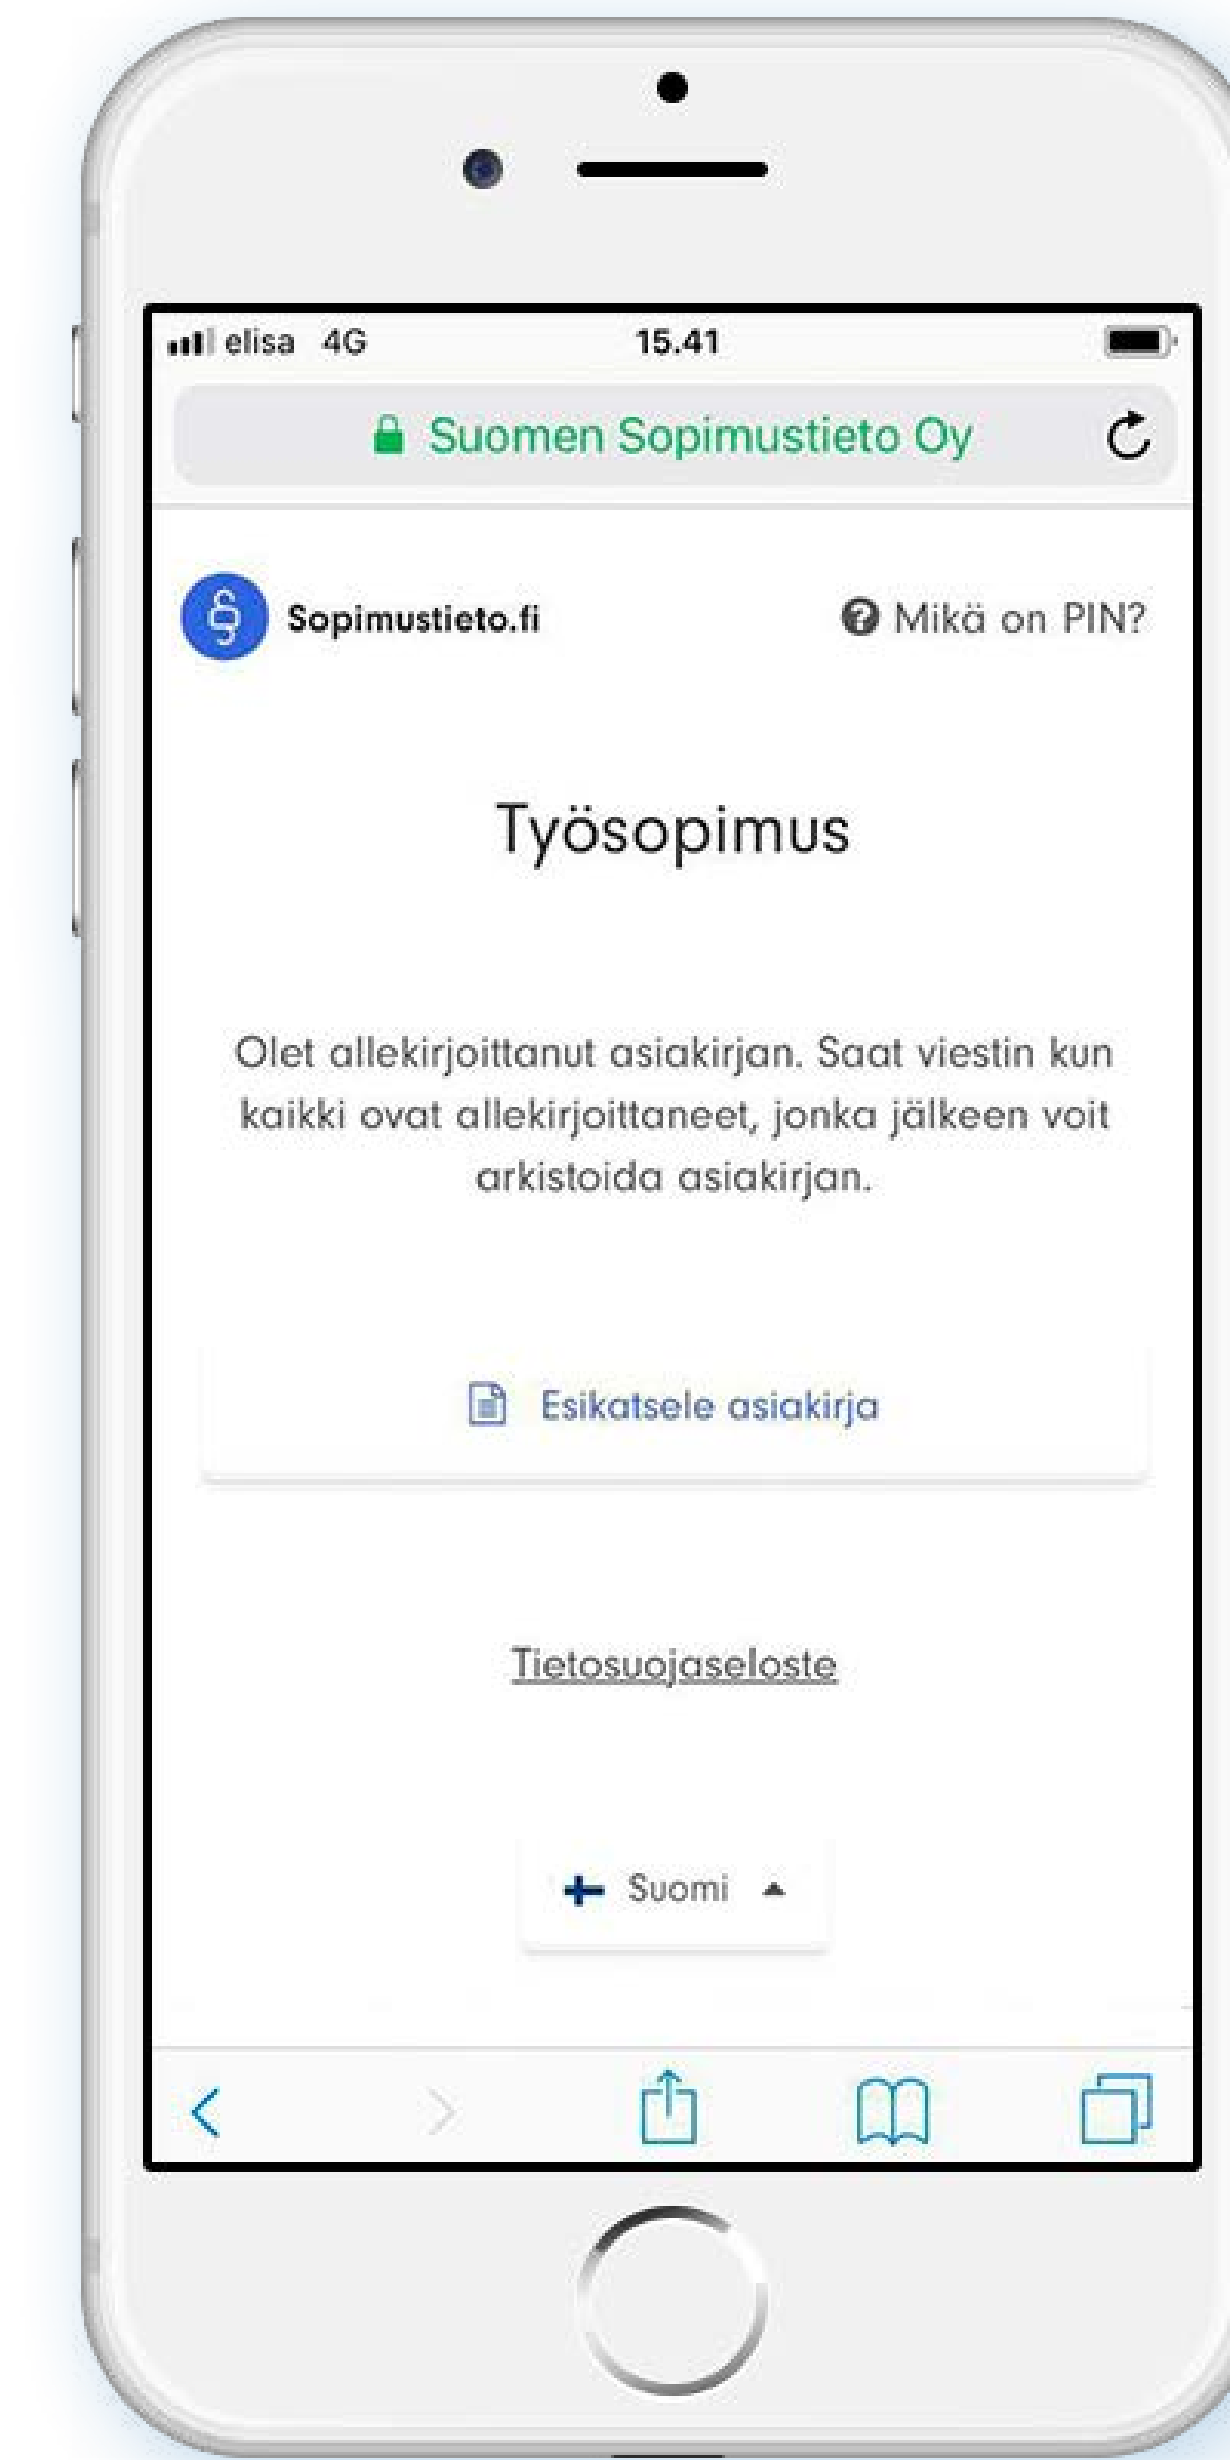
elisa 4G 15.41

Suomen Sopimustieto Oy

Sopimustieto.fi

Mikä on PIN?

Työsopimus

Olet allekirjoittanut asiakirjan. Saat viestin kun kaikki ovat allekirjoittaneet, jonka jälkeen voit arkistoida asiakirjan.

Esikatsele asiakirja

Tietosuojaseloste

Suomi